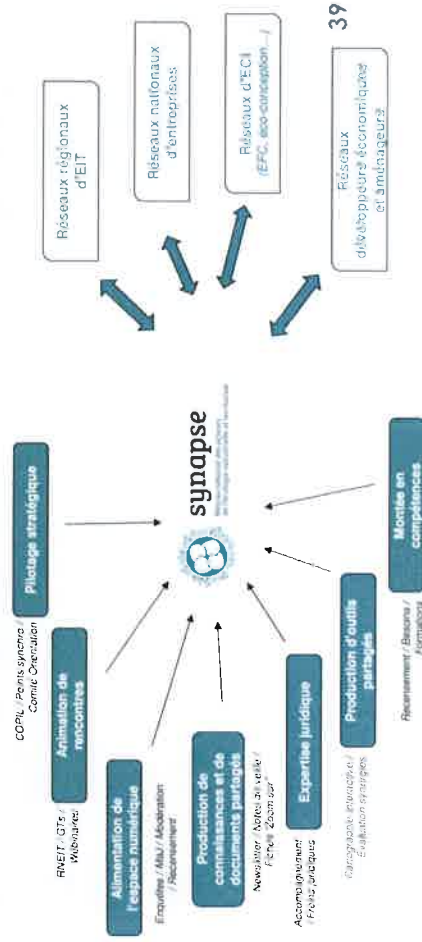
39

Réseaux régionaux d'EIT

Réseaux nationaux d'entreprises

Réseaux d'ECI (EFC, éco-conception...)

Réseaux développeurs économique et aménageurs

synapse

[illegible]

Pilotage stratégique

COPIL / Points synchro / Comité Orientation

Animation de rencontres

RNEIT / GTs / Webinaires

Alimentation de l'espace numérique

Enquêtes / Mail / Modération / Recensement

Production de connaissances et de documents partagés

Newsletter / Notes de veille / Fiches "Zoom sur"

Expertise juridique

Accompagnement / Fiches juridiques

Production d'outils partagés

Cartographie interactive / Evaluation synergies

Montée en compétences

Recensement / Besoins / Formations